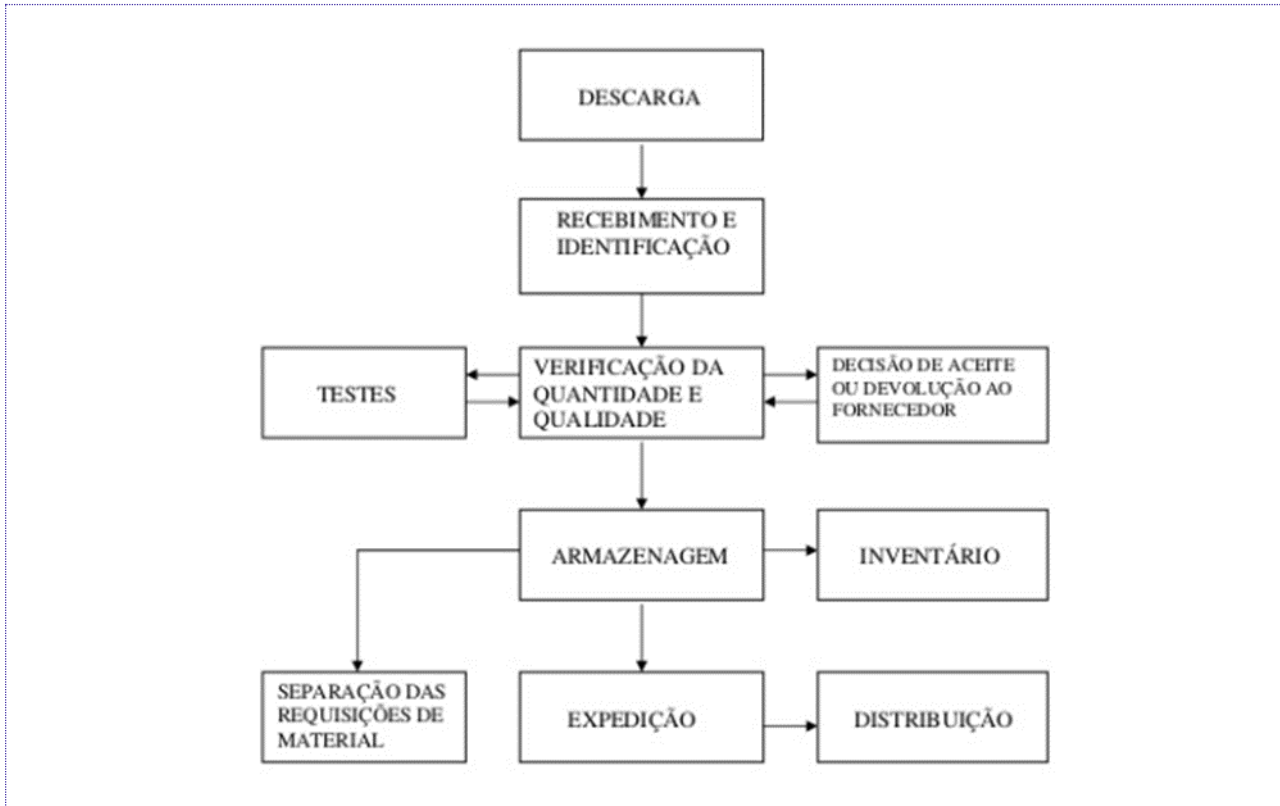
DESCARGA

RECEBIMENTO E IDENTIFICAÇÃO

TESTES

VERIFICAÇÃO DA QUANTIDADE E QUALIDADE

DECISÃO DE ACEITE OU DEVOLUÇÃO AO FORNECEDOR

ARMAZENAGEM

INVENTÁRIO

SEPARAÇÃO DAS REQUISIÇÕES DE MATERIAL

EXPEDIÇÃO

DISTRIBUIÇÃO